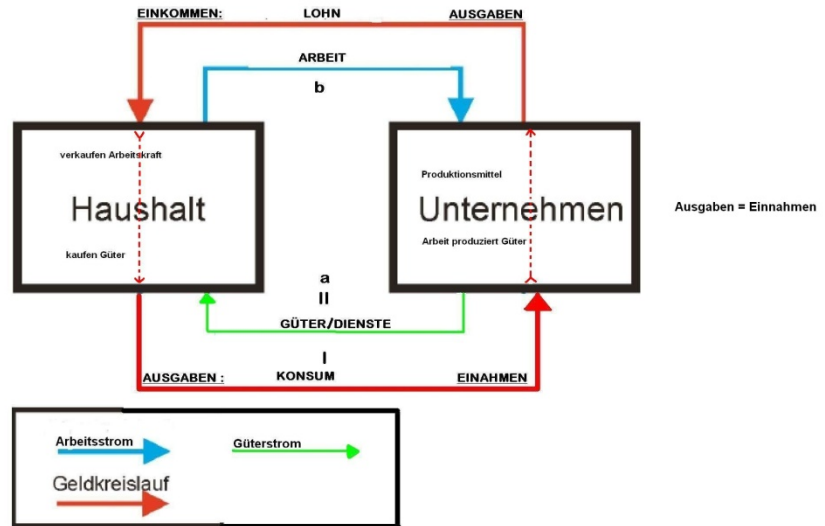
EINKOMMEN: LOHN AUSGABEN

ARBEIT

b

verkaufen Arbeitskraft

Haushalt

kaufen Güter

Produktionsmittel

Unternehmen

Arbeit produziert Güter

Ausgaben = Einnahmen

a

II

GÜTER/DIENSTE

I

AUSGABEN : KONSUM EINAHMEN

Arbeitsstrom

Güterstrom

Geldkreislauf